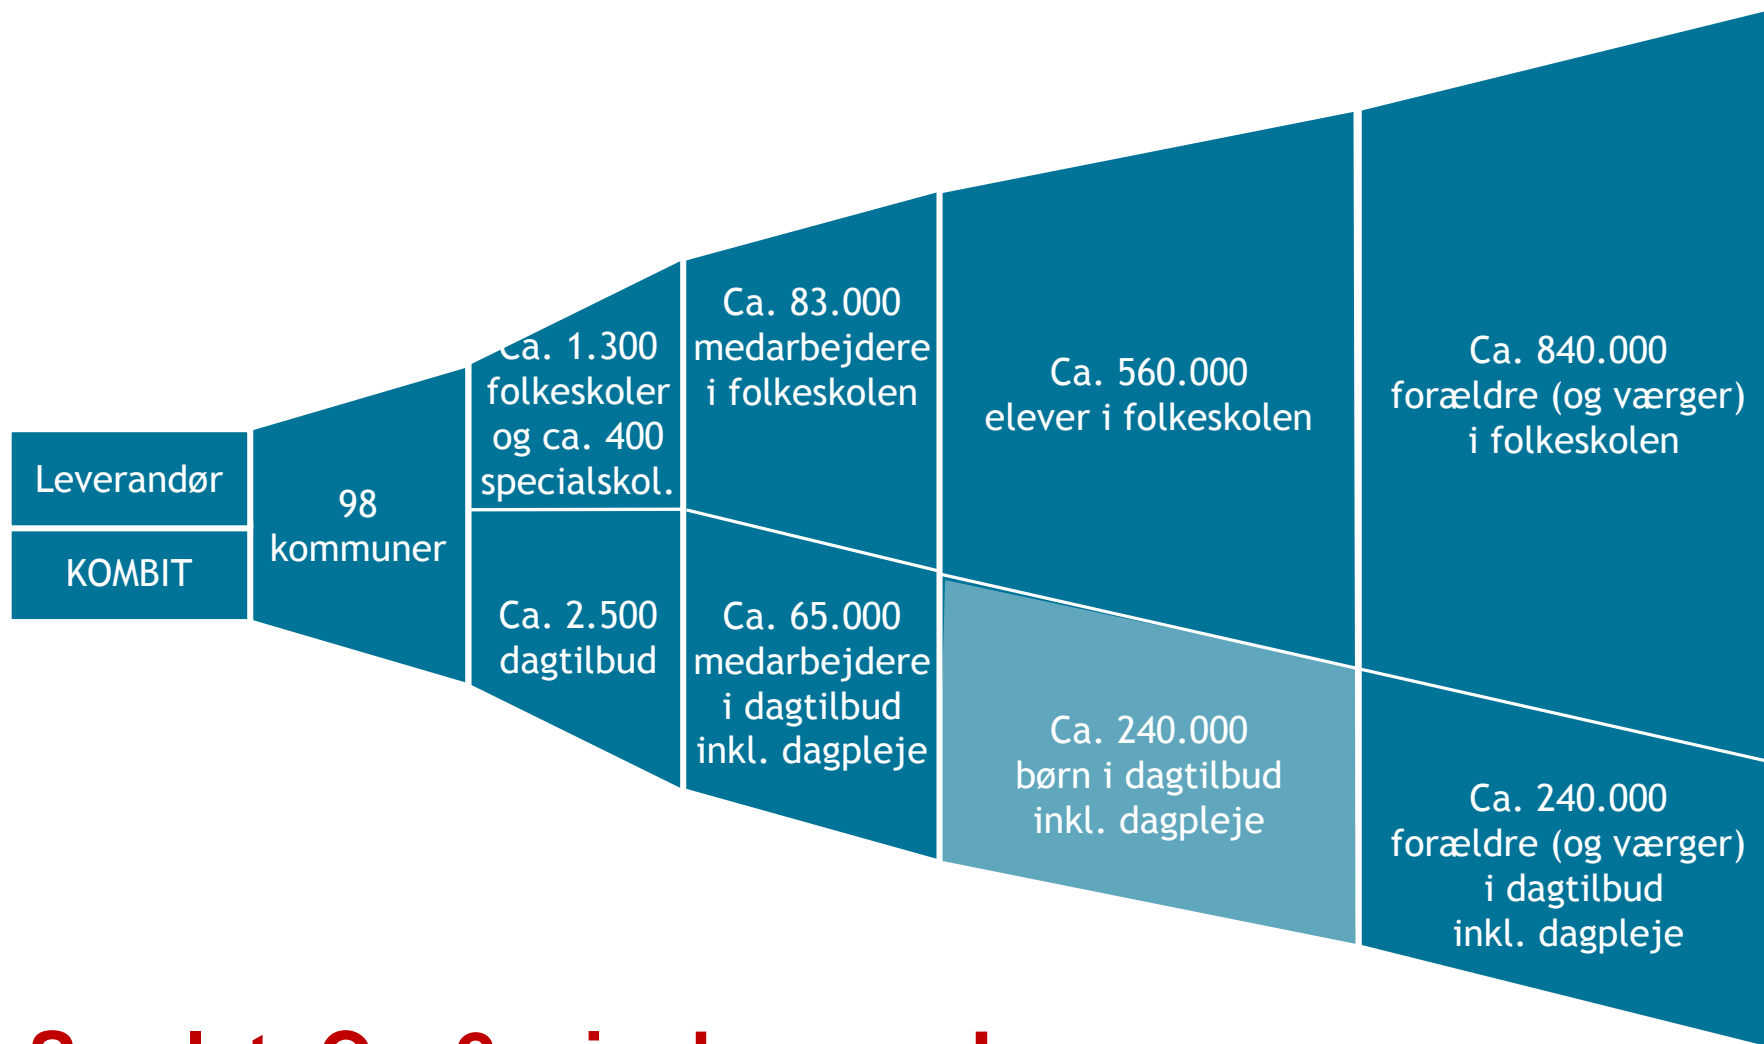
Leverandør

KOMBIT

98 kommuner

Ca. 1.300 folkeskoler og ca. 400 specialskol.

Ca. 2.500 dagtilbud

Ca. 83.000 medarbejdere i folkeskolen

Ca. 65.000 medarbejdere i dagtilbud inkl. dagpleje

Ca. 560.000 elever i folkeskolen

Ca. 240.000 børn i dagtilbud inkl. dagpleje

Ca. 840.000 forældre (og værger) i folkeskolen

Ca. 240.000 forældre (og værger) i dagtilbud inkl. dagpleje

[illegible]